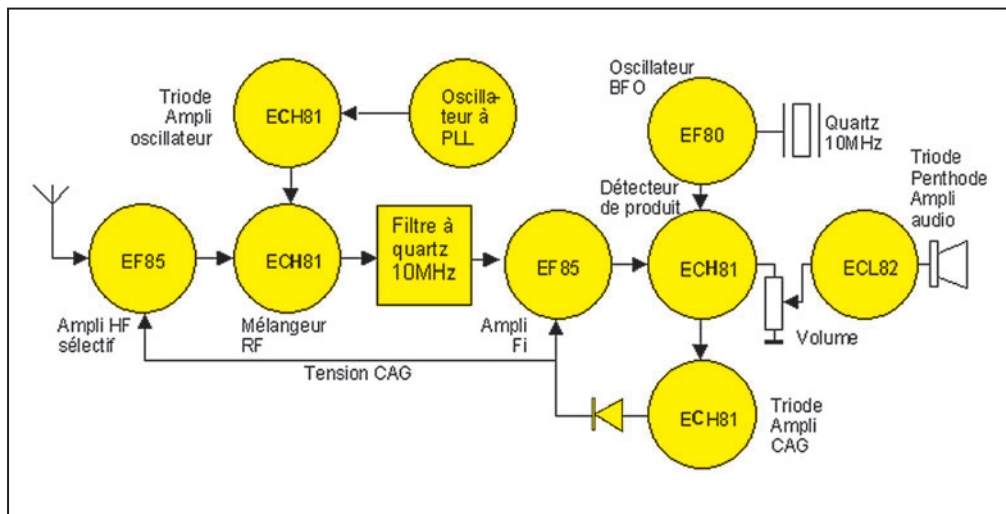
Triode Ampli oscillateur

ECH81

Oscilla-teur à PLL

Oscillateur BFO

EF80

Quartz 10MHz

Triode Penthode Ampli audio

Détecteur de produit

EF85

ECH81

Filtre à quartz 10MHz

EF 85

ECH81

ECL82

Ampli HF sélectif

Mélangeur RF

Ampli Fi

Volume

Tension CAG

ECH81

Triode Ampli CAG